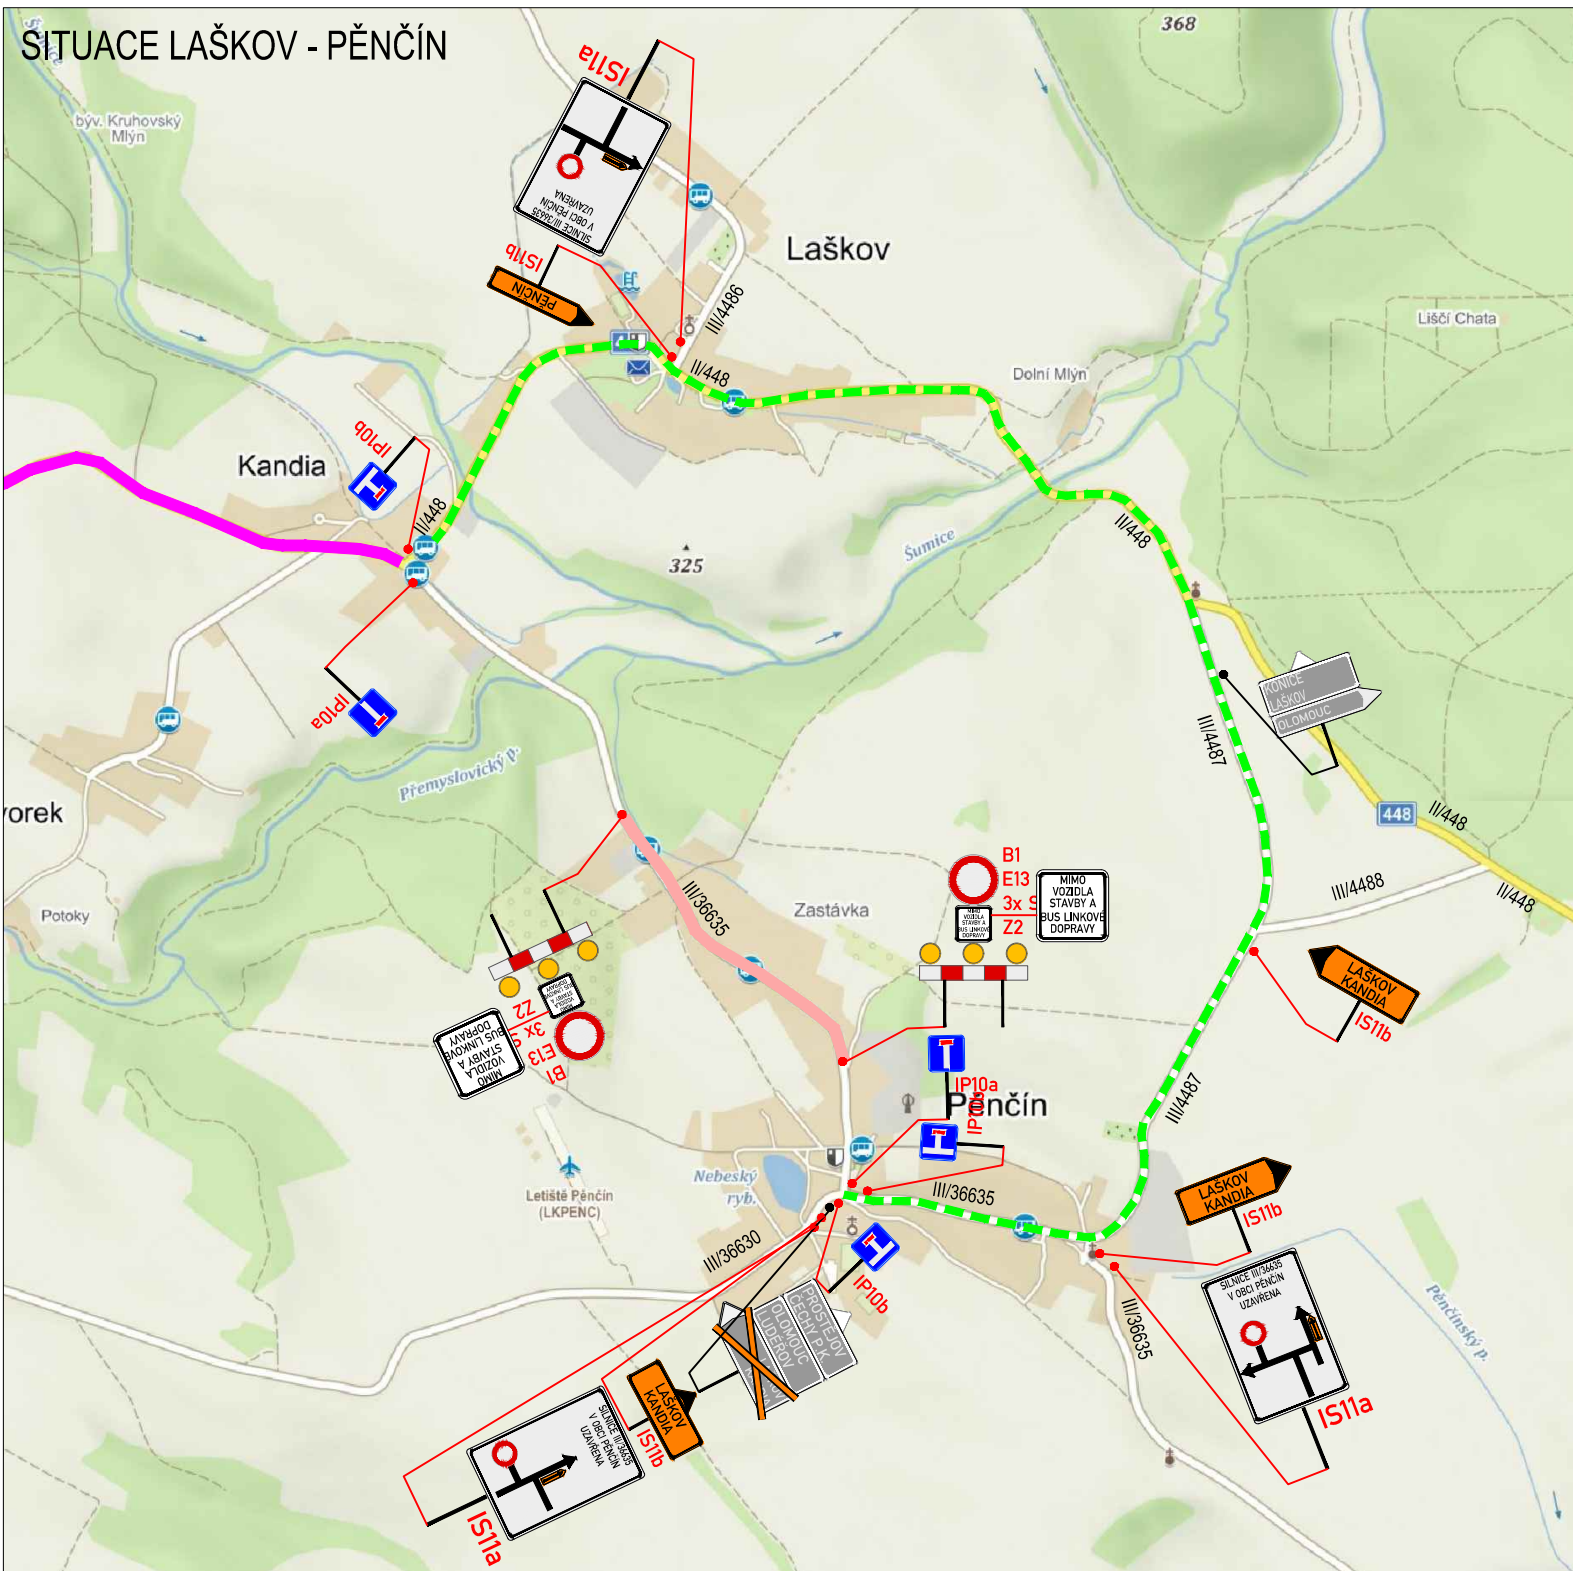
SITUACE LAŠKOV - PĚNČÍN

368

IS11a

SILNICE III/36635 V OBCI PĚNČÍN UZAVŘENA

býv. Kruhovský Mlýn

Laškov

IS11b

PĚNČÍN

III/4486

Liščí Chata

II/448

Dolní Mlýn

IP10b

Kandia

II/448

II/448

325

Šumice

IP10a

KONICE LAŠKOV OLOMOUC

III/4487

448

II/448

Přemyslovický p.

orek

III/36635

Zastávka

B1
E13
3x S
Z2

MIMO VOZIDLA STAVBY A BUS LINKOVÉ DOPRAVY

III/4488

II/448

Potoky

MIMO VOZIDLA STAVBY A BUS LINKOVÉ DOPRAVY

Z2
3x S
E13
B1

LAŠKOV KANDIA

IS11b

IP10a

Pěnčín

IP10a

III/4487

Nebeský ryb.

III/36635

Letiště Pěnčín (LKPENC)

LAŠKOV KANDIA

IS11b

III/36630

IP10b

SILNICE III/36635 V OBCI PĚNČÍN UZAVŘENA

III/36635

PROSTĚJOV ČECHY P.K. OLOMOUC LUDÉROV

LAŠKOV KANDIA

IS11b

SILNICE III/36635 V OBCI PĚNČÍN UZAVŘENA

IS11a

IS11a

Pěnčínský p.